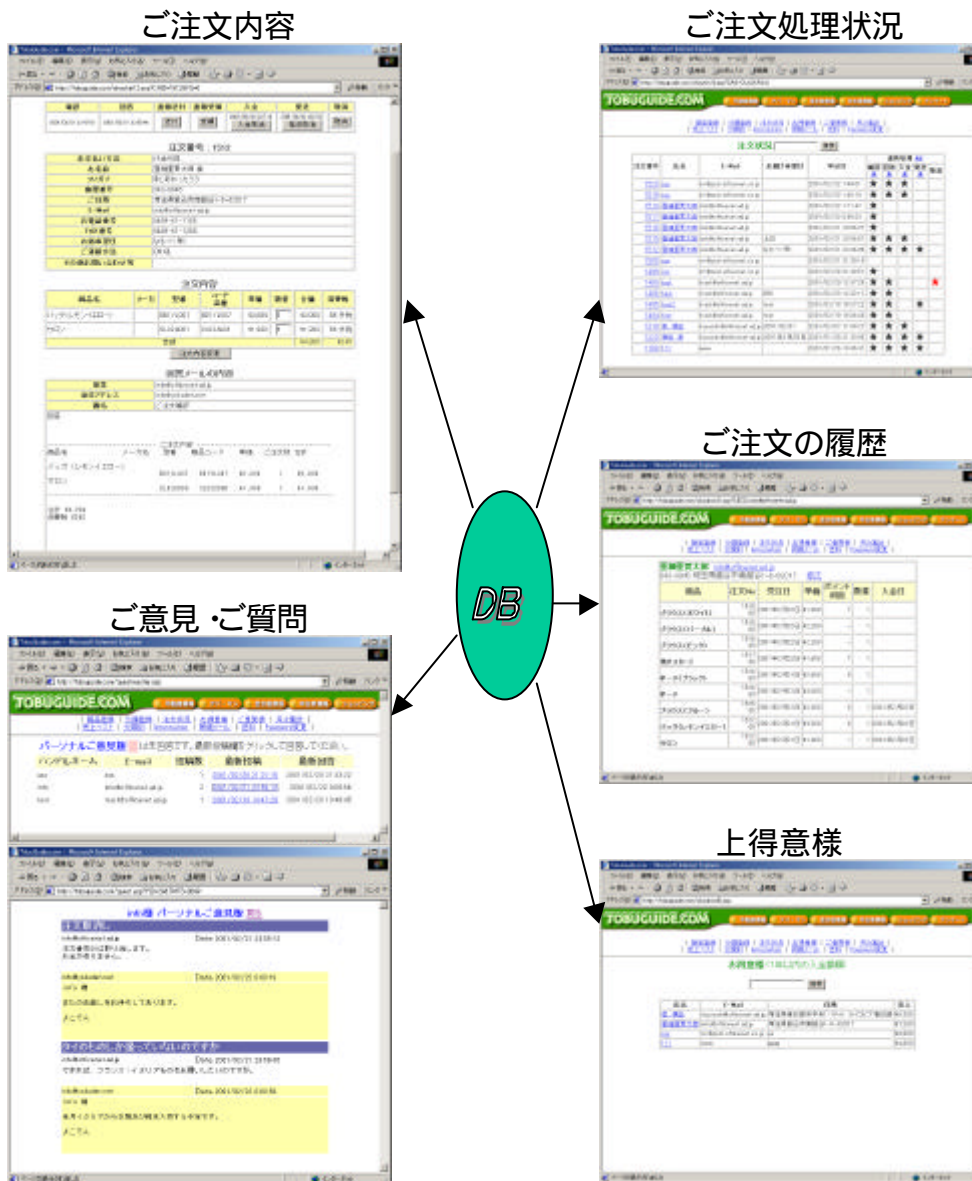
ご注文内容

ご注文処理状況

ご注文の履歴

ご意見・ご質問

上得意様

DB

TOBUGUIDE.COM

TOBUGUIDE.COM

TOBUGUIDE.COM

TOBUGUIDE.COM

注文番号：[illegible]

注文内容

送信メールの内容

注文状況

パーソナルご意見版

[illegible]様 パーソナルご意見版

ハンドルネーム

E-mail

投稿数

最新投稿

最新回答

Date 2001/02/21 23:58:02

Date 2001/02/21 0:00:16

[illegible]様

また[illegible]をお待ちしております。

メニラム

タイのもの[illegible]っていないのですか

Date 2001/02/21 23:59:05

Date 2001/02/21 0:00:56

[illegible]様

メニラム

商品

注文No

受注日

単価

入金日

名前

E-Mail

住所

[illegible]